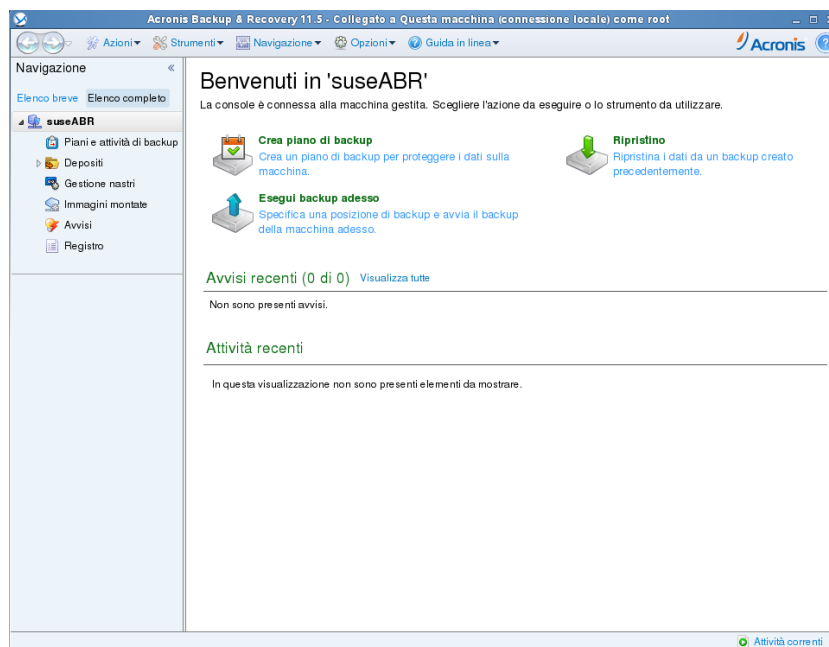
Acronis Backup & Recovery 11.5 - Collegato a Questa macchina (connessione locale) come root

Azioni ▾ Strumenti ▾ Navigazione ▾ Opzioni ▾ Guida in linea ▾

Acronis

Navigazione «

Elenco breve Elenco completo

suseABR

Piani e attività di backup

Depositi

Gestione nastri

Immagini montate

Avvisi

Registro

Benvenuti in 'suseABR'

La console è connessa alla macchina gestita. Scegliere l'azione da eseguire o lo strumento da utilizzare.

Crea piano di backup
Crea un piano di backup per proteggere i dati sulla macchina.

Ripristino
Ripristina i dati da un backup creato precedentemente.

Esegui backup adesso
Specifica una posizione di backup e avvia il backup della macchina adesso.

Avvisi recenti (0 di 0) Visualizza tutte

Non sono presenti avvisi.

Attività recenti

In questa visualizzazione non sono presenti elementi da mostrare.

Attività correnti